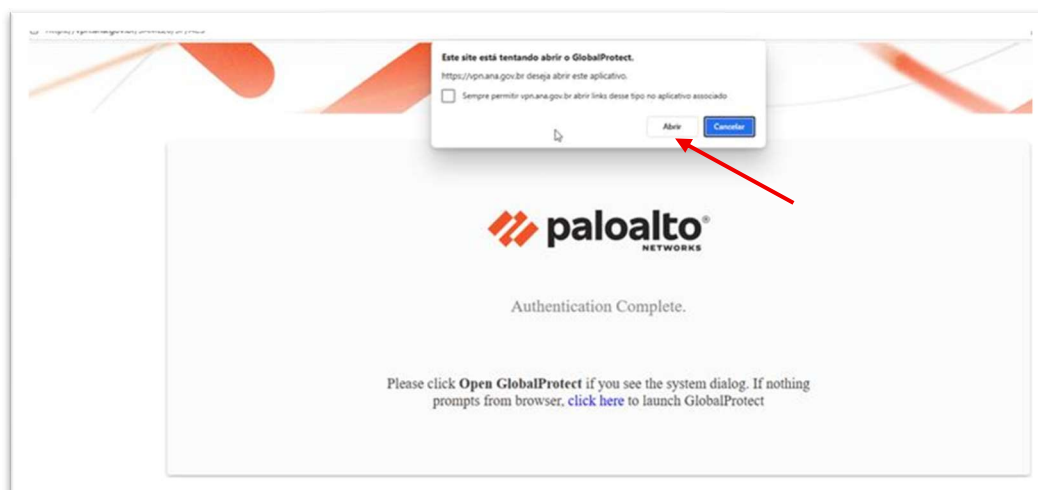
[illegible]

Este site está tentando abrir o GlobalProtect.

https://vpn.ana.gov.br deseja abrir este aplicativo.

Sempre permitir vpn.ana.gov.br abrir links desse tipo no aplicativo associado

Abrir Cancelar

paloalto® NETWORKS

Authentication Complete.

Please click **Open GlobalProtect** if you see the system dialog. If nothing prompts from browser, click here to launch GlobalProtect